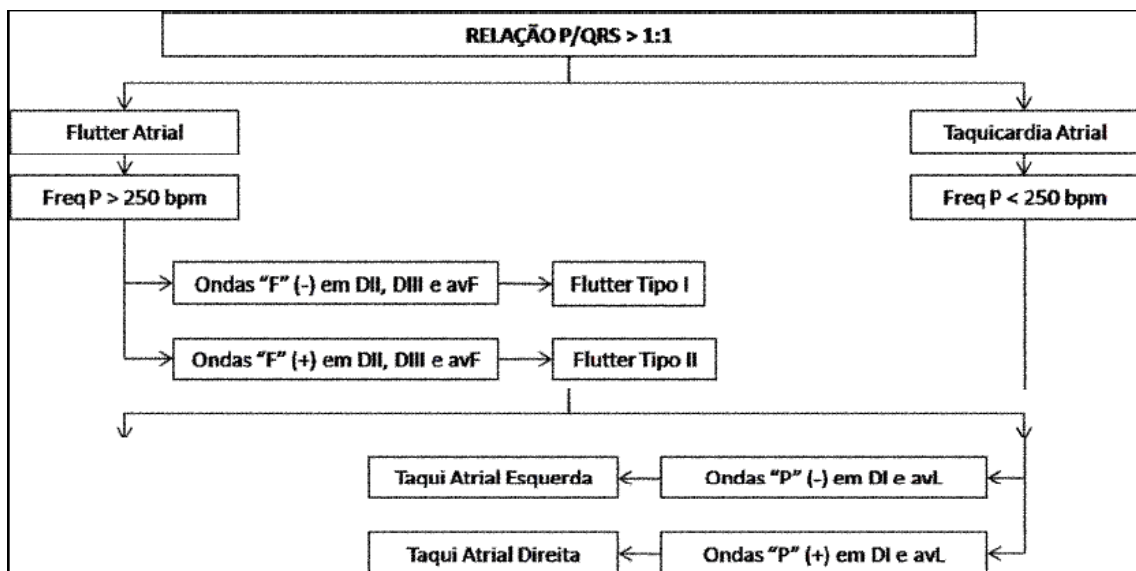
RELAÇÃO P/QRS > 1:1

Flutter Atrial

Taquicardia Atrial

Freq P > 250 bpm

Freq P < 250 bpm

Ondas “F” (-) em DII, DIII e avF

Flutter Tipo I

Ondas “F” (+) em DII, DIII e avF

Flutter Tipo II

Taqui Atrial Esquerda

Ondas “P” (-) em DI e avL

Taqui Atrial Direita

Ondas “P” (+) em DI e avL